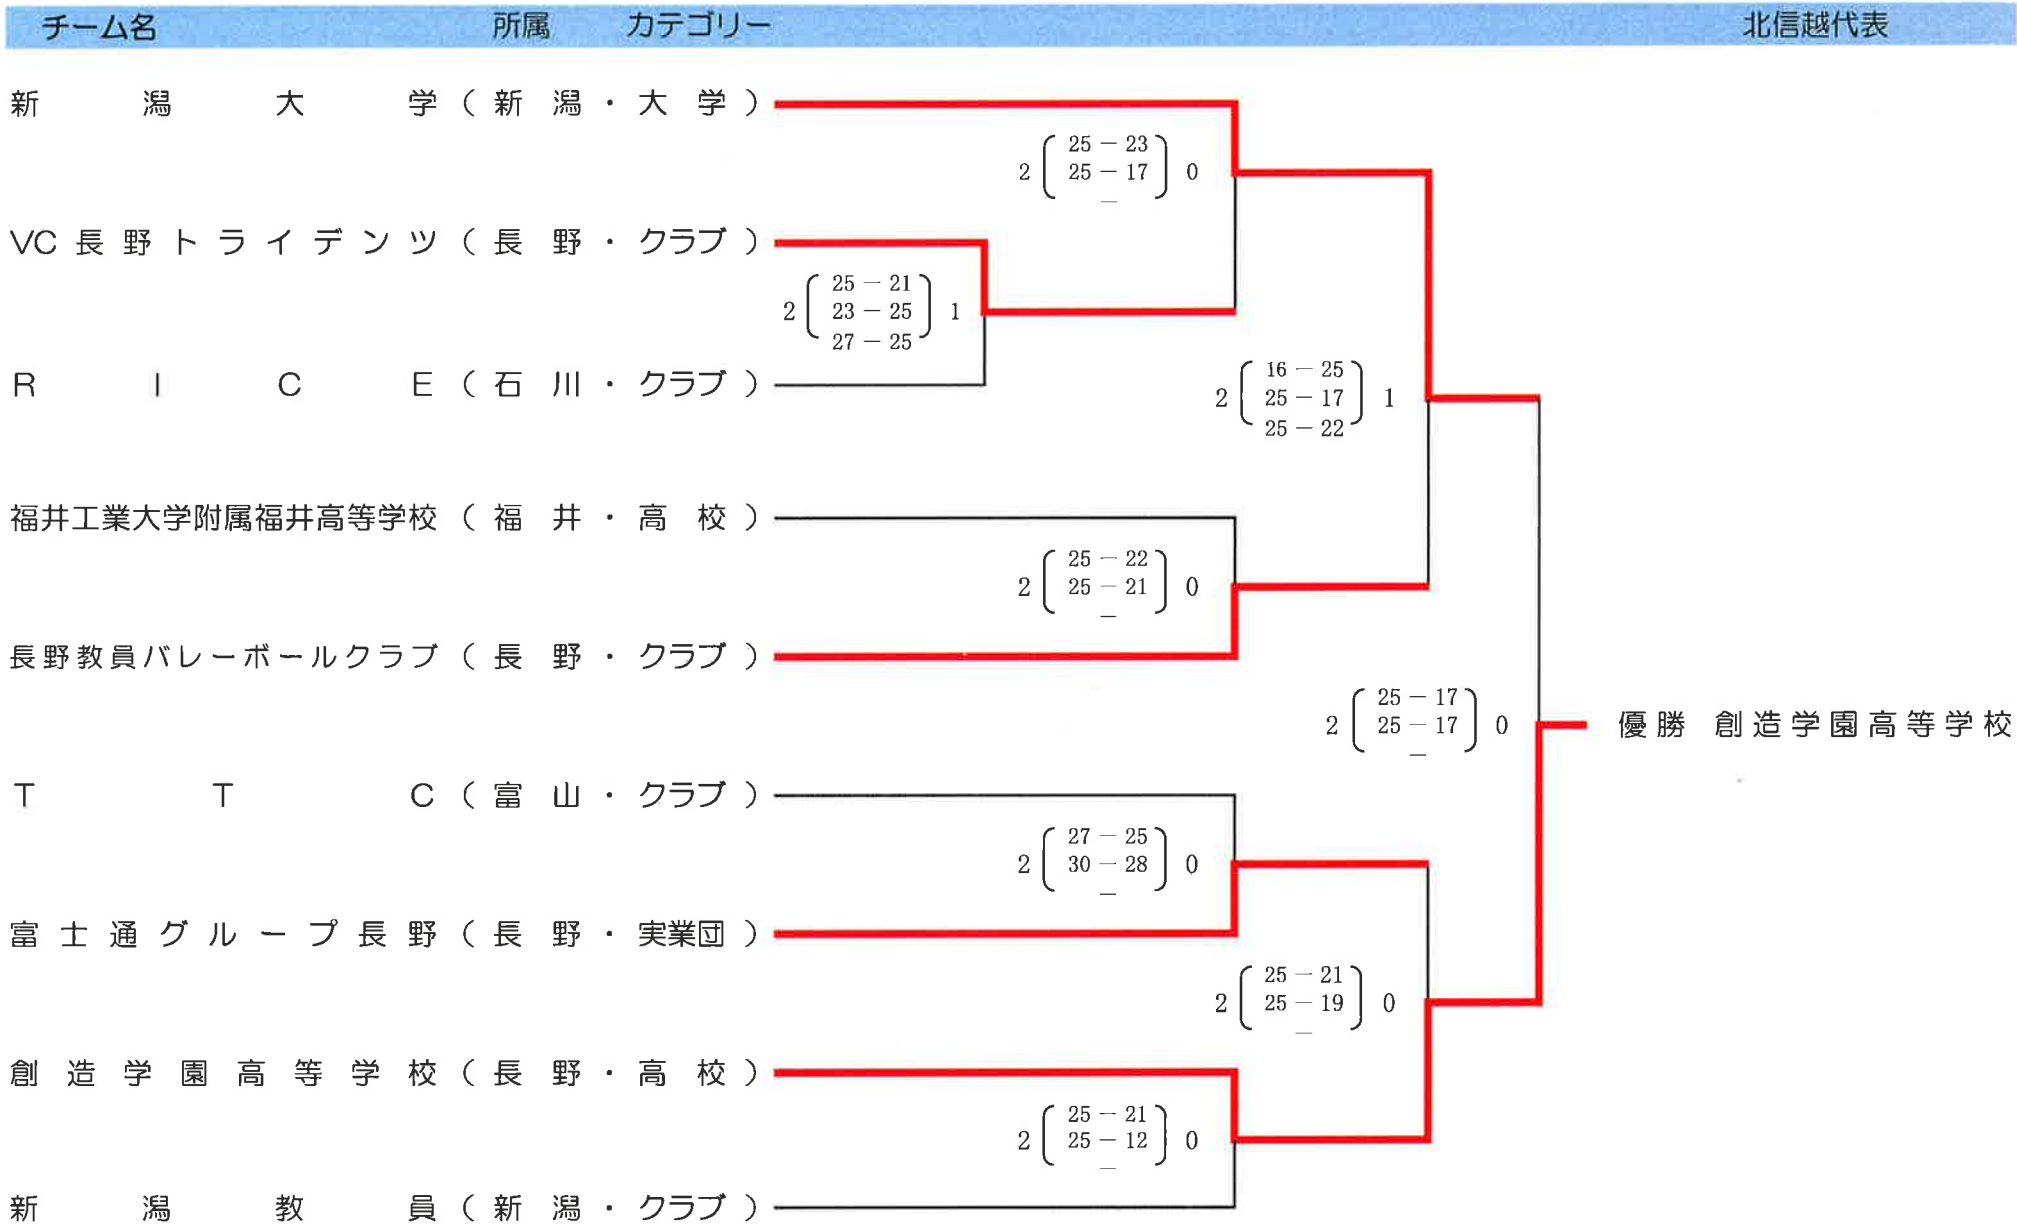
チーム名　所属　カテゴリー　北信越代表

新潟大学（新潟・大学）

VC長野トライデンツ（長野・クラブ）

RICE（石川・クラブ）

福井工業大学附属福井高等学校（福井・高校）

長野教員バレーボールクラブ（長野・クラブ）

TTC（富山・クラブ）

富士通グループ長野（長野・実業団）

創造学園高等学校（長野・高校）

新潟教員（新潟・クラブ）

2 $\left(\begin{array}{c}25-23\\25-17\\-\end{array}\right)$ 0

2 $\left(\begin{array}{c}25-21\\23-25\\27-25\end{array}\right)$ 1

2 $\left(\begin{array}{c}16-25\\25-17\\25-22\end{array}\right)$ 1

2 $\left(\begin{array}{c}25-22\\25-21\\-\end{array}\right)$ 0

2 $\left(\begin{array}{c}25-17\\25-17\\-\end{array}\right)$ 0

2 $\left(\begin{array}{c}27-25\\30-28\\-\end{array}\right)$ 0

2 $\left(\begin{array}{c}25-21\\25-19\\-\end{array}\right)$ 0

2 $\left(\begin{array}{c}25-21\\25-12\\-\end{array}\right)$ 0

優勝　創造学園高等学校